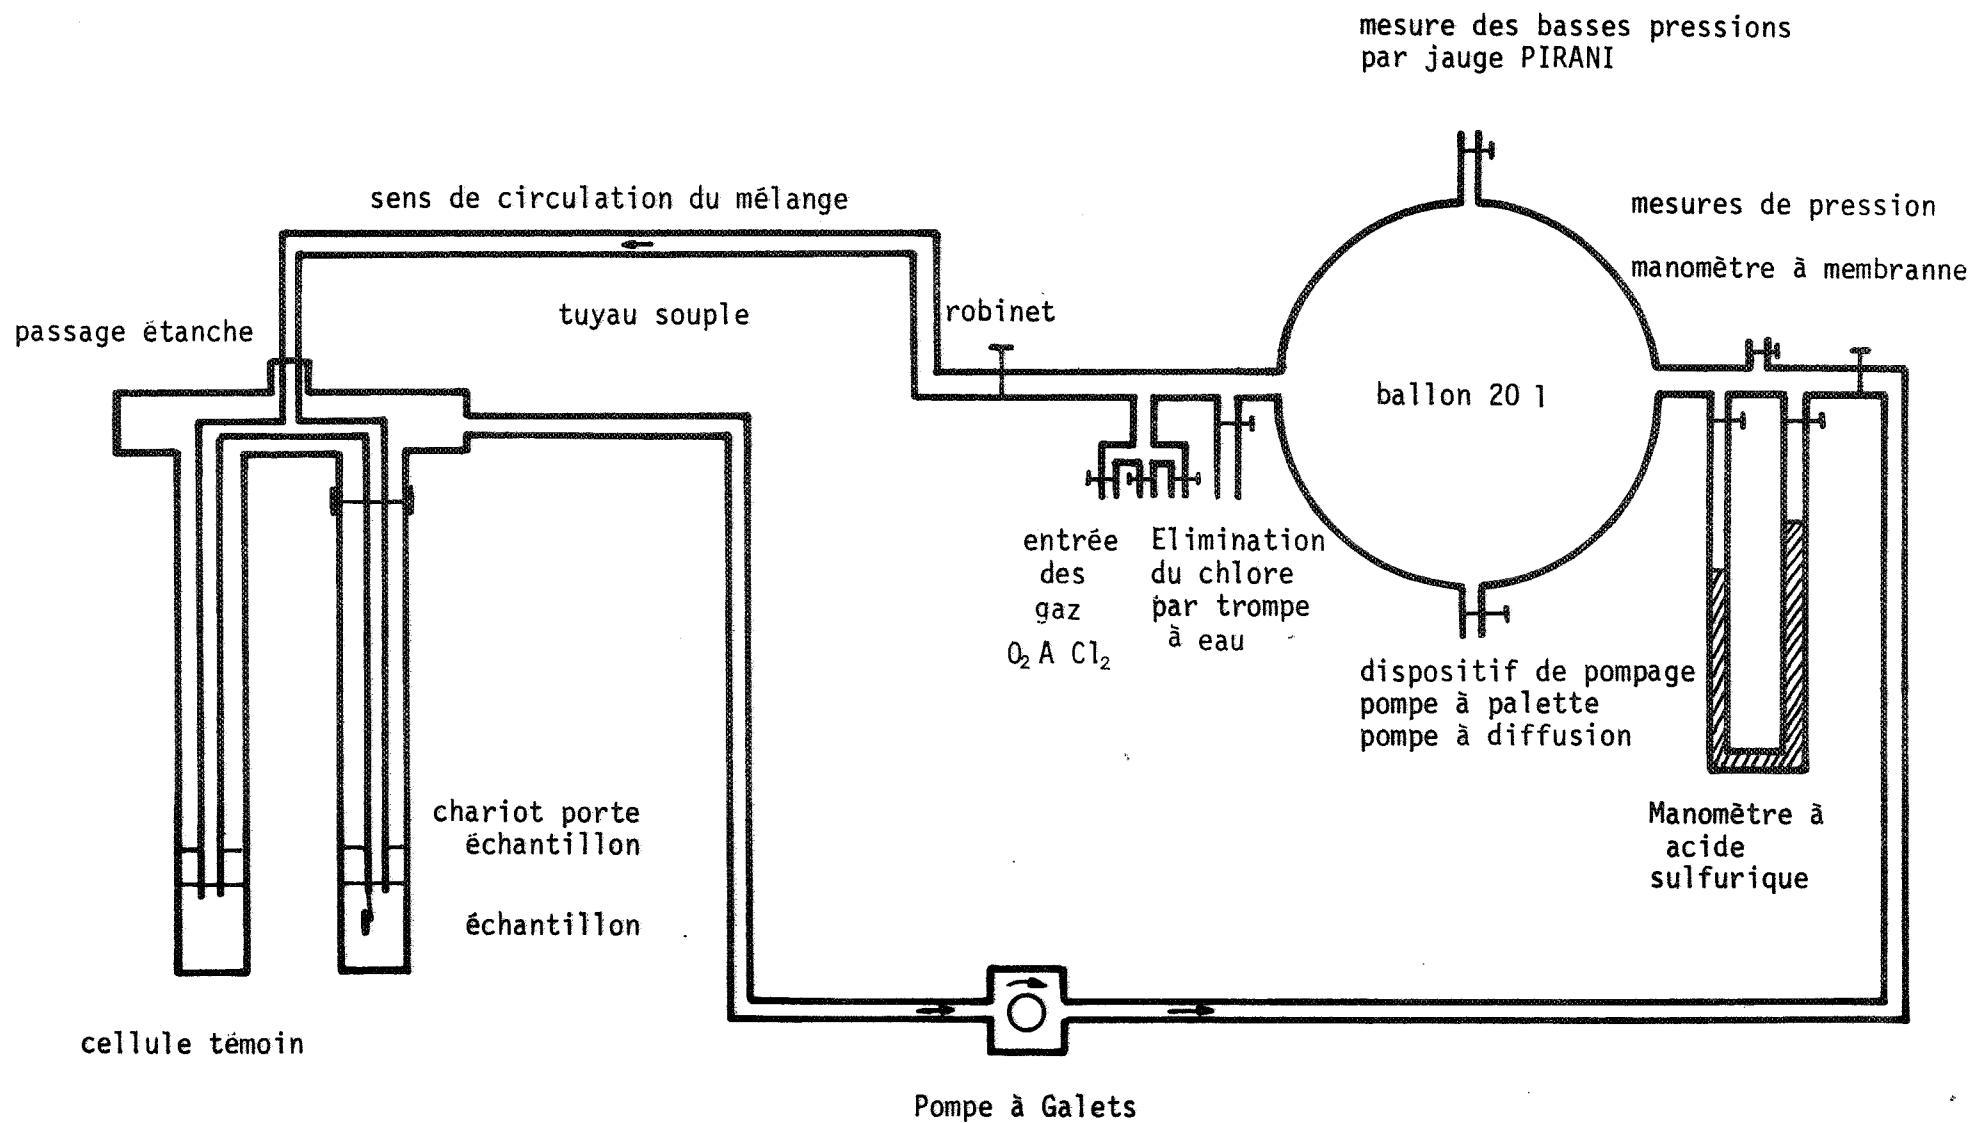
mesure des basses pressions
par jauge PIRANI

sens de circulation du mélange

mesures de pression

manomètre à membranne

passage étanche

tuyau souple

robinet

ballon 20 l

entrée des gaz
$O_2$ A $Cl_2$

Elimination du chlore par trompe à eau

dispositif de pompage
pompe à palette
pompe à diffusion

chariot porte échantillon

échantillon

Manomètre à acide sulfurique

cellule témoin

Pompe à Galets